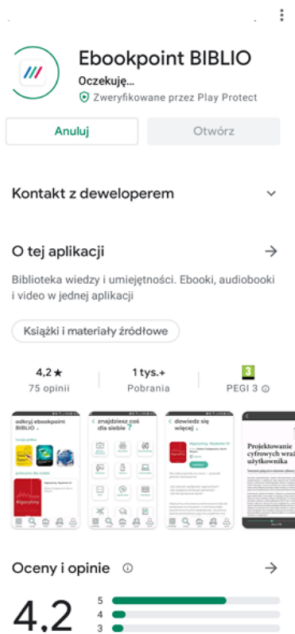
Ebookpoint BIBLIO
Oczekuję...
Zweryfikowane przez Play Protect

Anuluj
Otwórz

Kontakt z deweloperem

O tej aplikacji

Biblioteka wiedzy i umiejętności. Ebooki, audiobooki i video w jednej aplikacji

Książki i materiały źródłowe

4,2 ★
75 opinii

1 tys.+
Pobrania

3
PEGI 3

odkryj ebookpoint BIBLIO

znajdziesz coś dla siebie

dowiedz się więcej

Projektowanie cyfrowych wraż użytkownika

Oceny i opinie

4.2
5
4
3